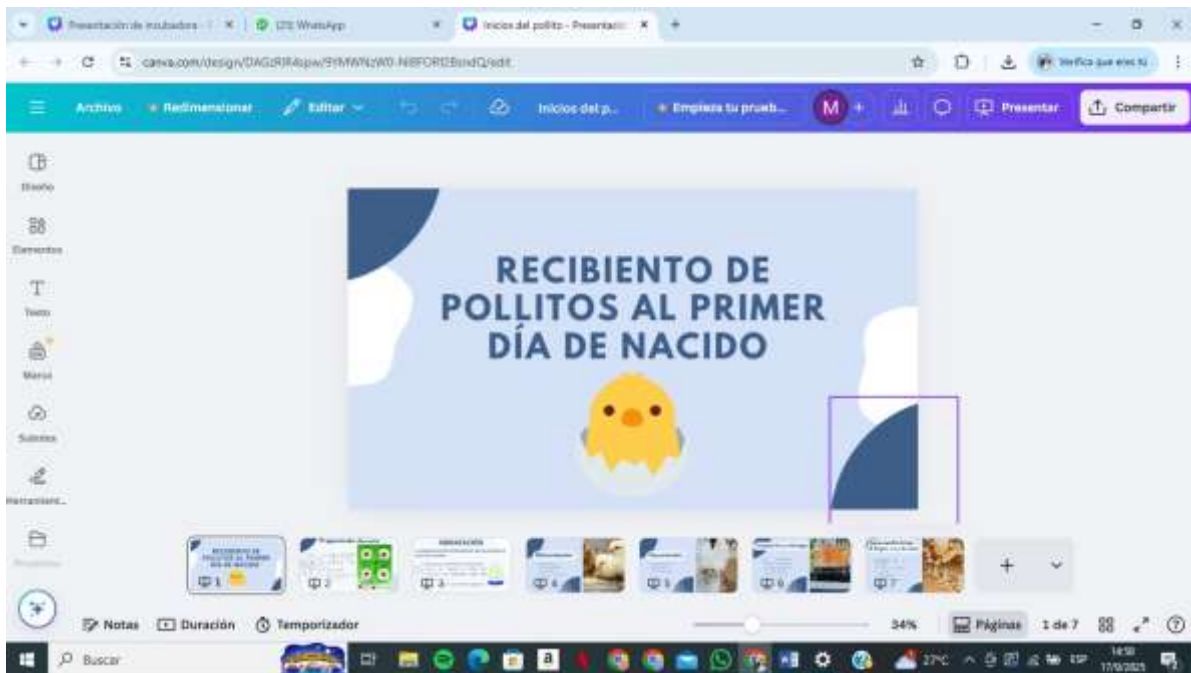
Presentación de incubadora | (25) WhatsApp | Inicios del pollito - Presentación

canva.com/design/DAGzRR4opw/9YMWNzW0-N8FORDBsndQ/edit

Verifica que eres tú

Archivo | Redimensionar | Editar | Inicios del p... | Empieza tu prueb... | M | Presentar | Compartir

Diseño
Elementos
Texto
Marca
Subidos
Herramient...

RECIBIENTO DE POLLITOS AL PRIMER DÍA DE NACIDO

1 2 3 4 5 6 7

Notas | Duración | Temporizador | 34% | Páginas | 1 de 7

Buscar | 27°C | ESP | 14:50 | 17/9/2025